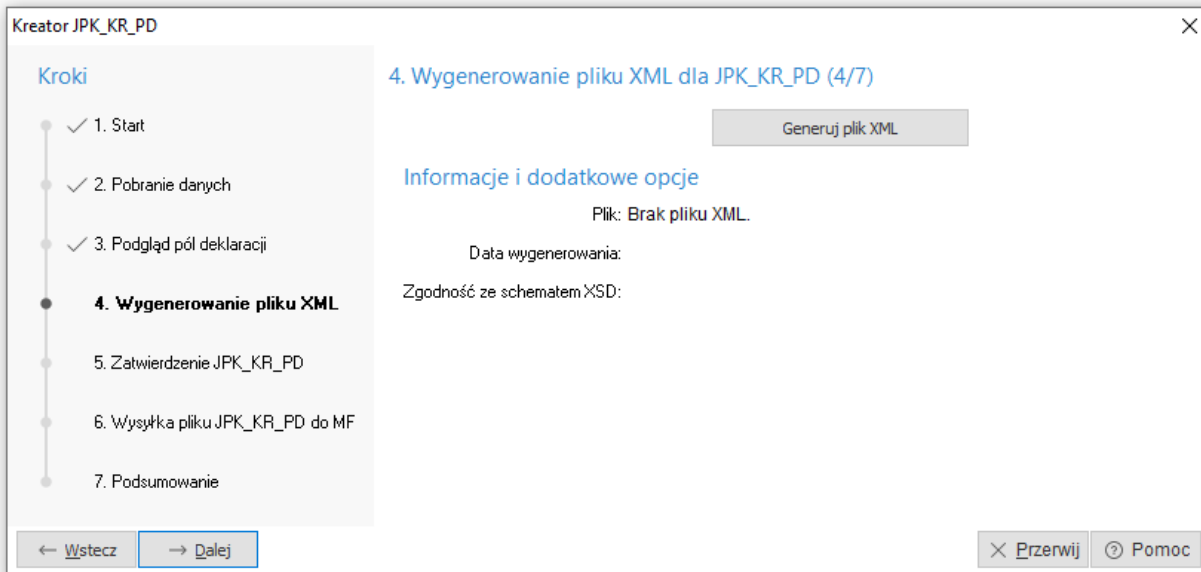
Kreator JPK_KR_PD

×

Kroki

✓ 1. Start

✓ 2. Pobranie danych

✓ 3. Podgląd pól deklaracji

4. Wygenerowanie pliku XML

5. Zatwierdzenie JPK_KR_PD

6. Wysyłka pliku JPK_KR_PD do MF

7. Podsumowanie

4. Wygenerowanie pliku XML dla JPK_KR_PD (4/7)

Generuj plik XML

Informacje i dodatkowe opcje

Plik: Brak pliku XML.

Data wygenerowania:

Zgodność ze schematem XSD:

← Wstecz

→ Dalej

× Przerwij

? Pomoc